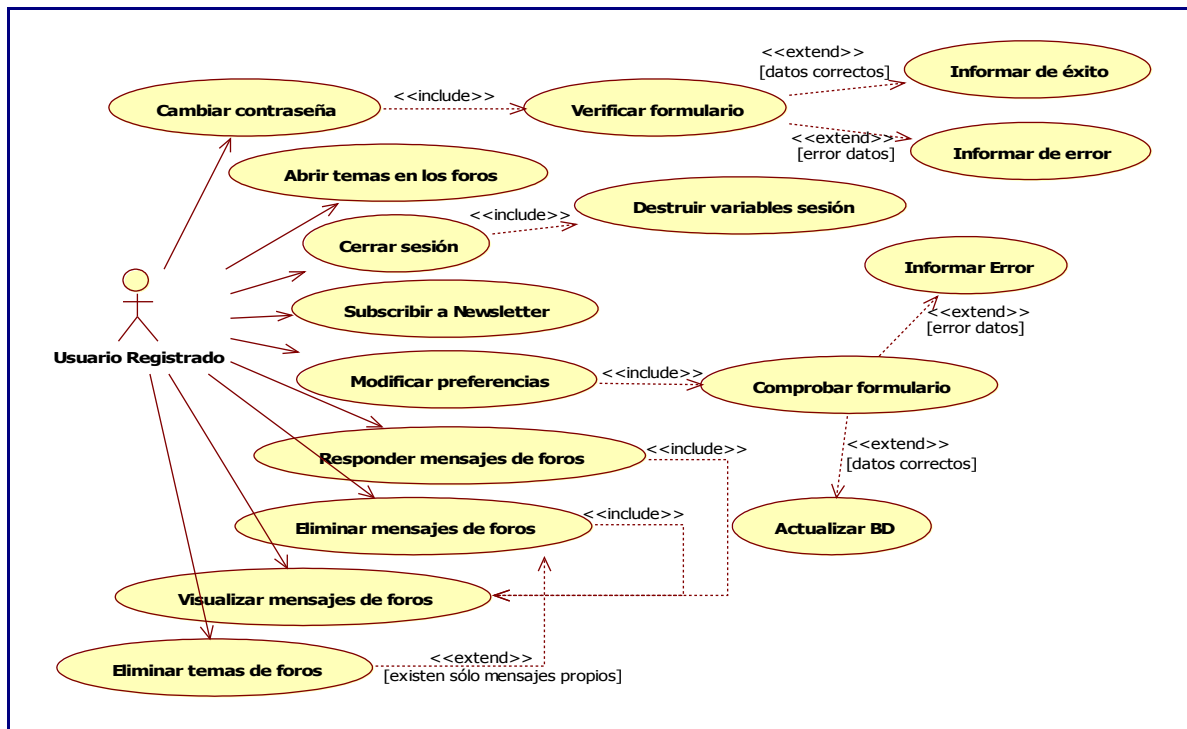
Cambiar contraseña
<<include>>
Verificar formulario
<<extend>>
[datos correctos]
Informar de éxito
<<extend>>
[error datos]
Informar de error
Abrir temas en los foros
<<include>>
Destruir variables sesión
Cerrar sesión
Informar Error
Subscribir a Newsletter
<<extend>>
[error datos]
Usuario Registrado
Modificar preferencias
<<include>>
Comprobar formulario
<<include>>
Responder mensajes de foros
<<extend>>
[datos correctos]
<<include>>
Eliminar mensajes de foros
Actualizar BD
Visualizar mensajes de foros
<<extend>>
Eliminar temas de foros
[existen sólo mensajes propios]